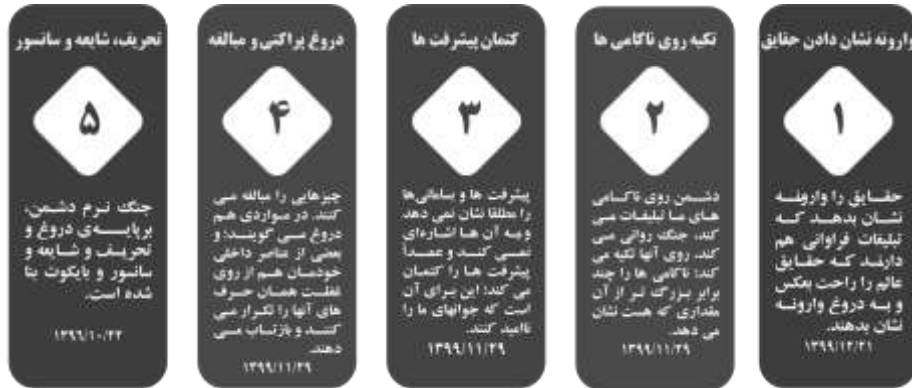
وارونه نشان دادن حقایق

۱

حقایق را وارونه نشان بدهند که تبلیغات فراوانی هم دارند که حقایق عالم را راحت بعکس و به دروغ وارونه نشان بدهند.

۱۳۹۹/۱۲/۲۱

تکیه روی ناکامی ها

۲

دشمن روی ناکامی های ما تبلیغات می کند، جنگ روانی می کند، روی آنها تکیه می کند؛ ناکامی ها را چند برابر بزرگ تر از آن مقداری که هست نشان می دهد.

۱۳۹۹/۱۱/۲۹

کتمان پیشرفت ها

۳

پیشرفت ها و سازندگی‌ها را مطلقا نشان نمی دهد و به آن ها اشاره‌ای نمی کند و عمداً پیشرفت ها را کتمان می کند؛ این برای آن است که جوانهای ما را ناامید کنند.

۱۳۹۹/۱۱/۲۹

دروغ پراکنی و مبالغه

۴

چیزهایی را مبالغه می کنند، در مواردی هم دروغ می گویند؛ و بعضی از عناصر داخلی خودمان هم از روی غفلت همان حرف های آنها را تکرار می کنند و بازتاب می دهند.

۱۳۹۹/۱۱/۲۹

تحریف، شایعه و سانسور

۵

جنگ نرم دشمن، بر پایه‌ی دروغ و تحریف و شایعه و سانسور و بایکوت بنا شده است.

۱۳۹۹/۱۰/۲۲